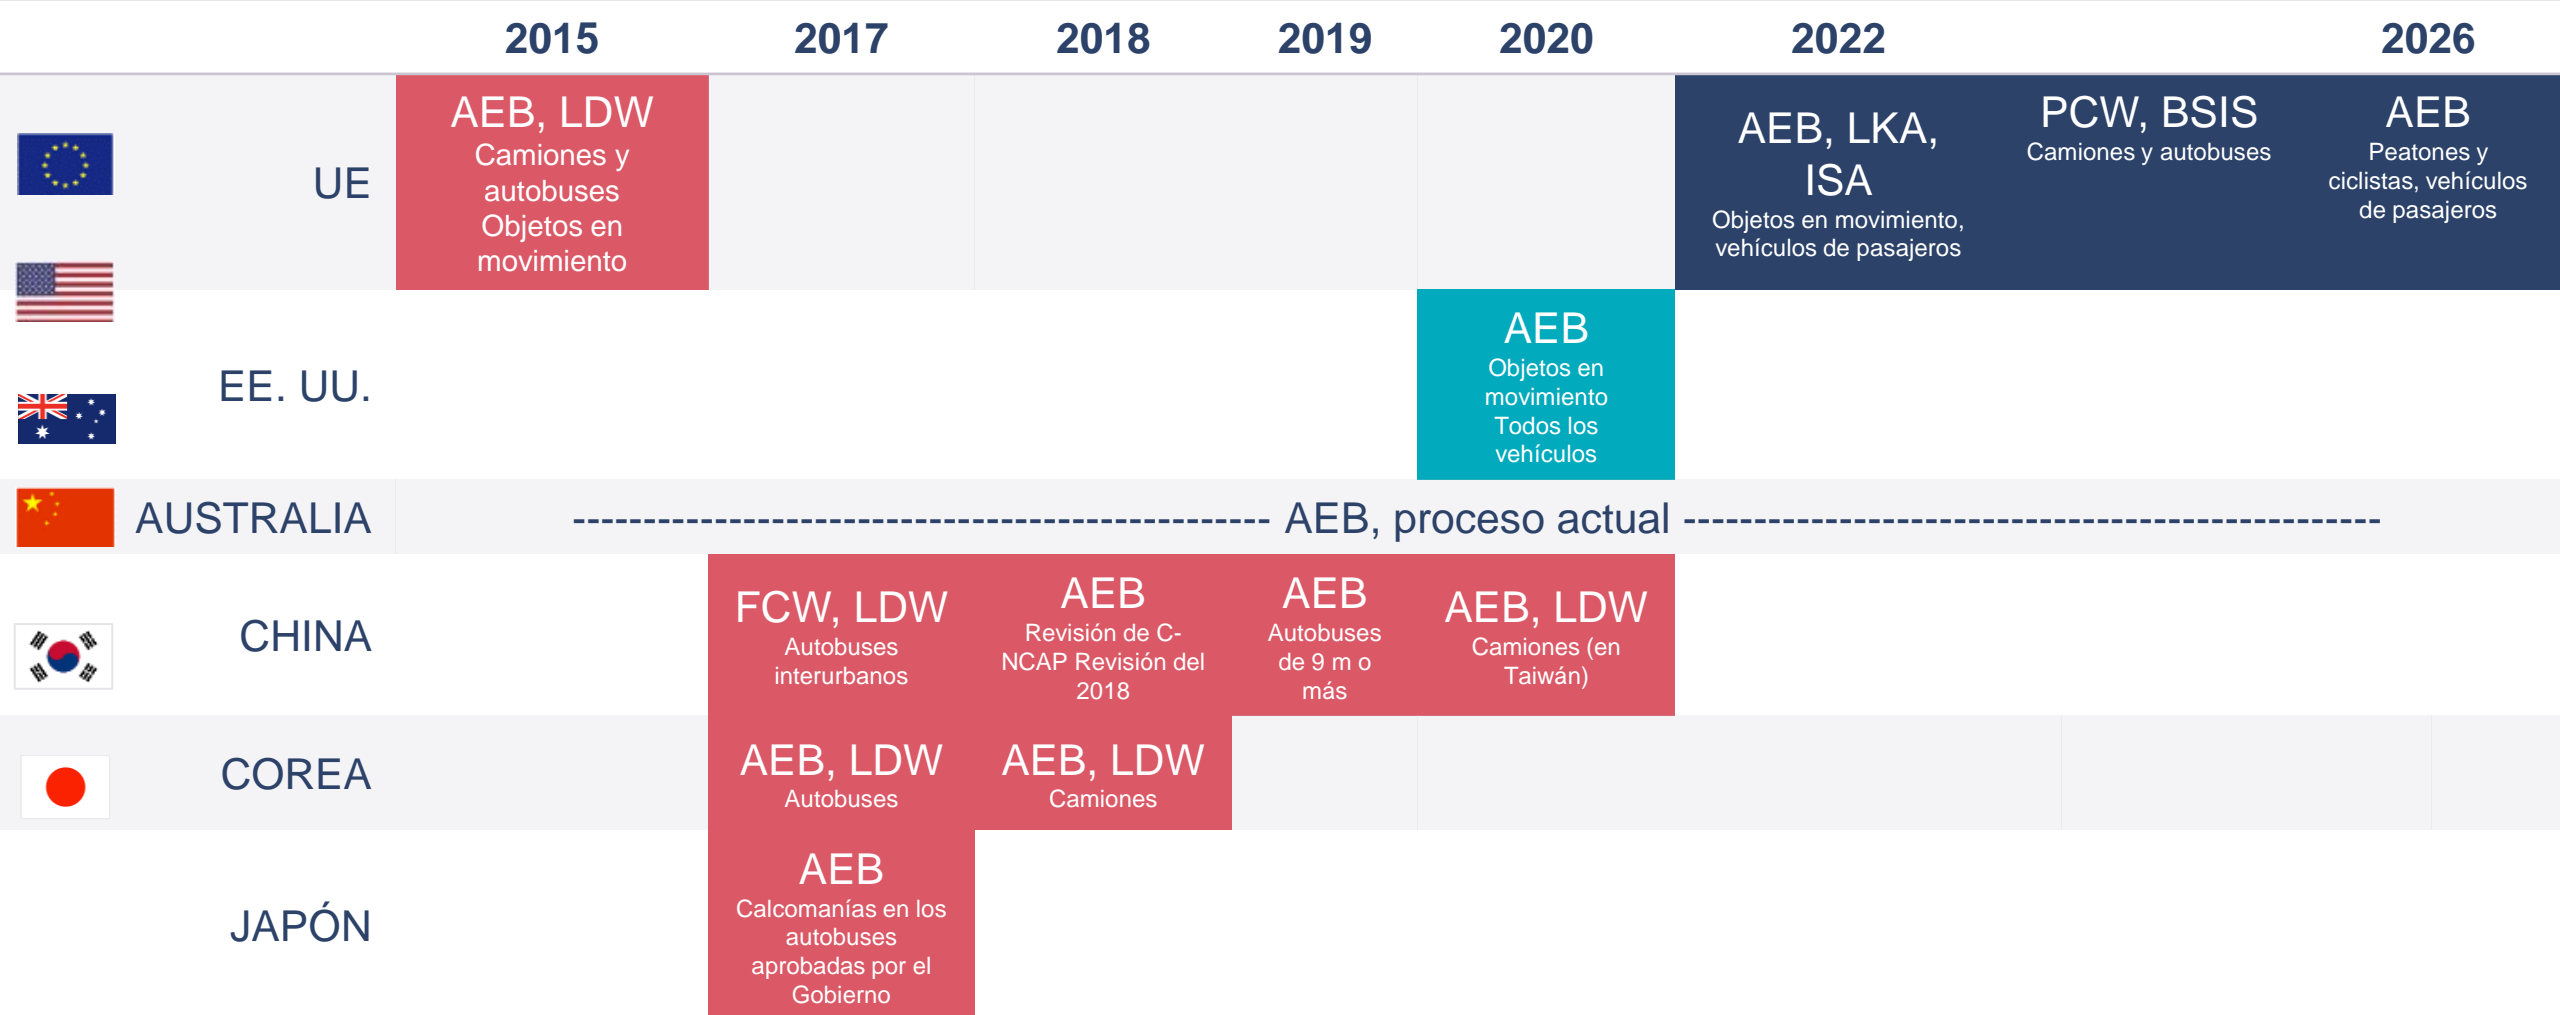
| | 2015 | 2017 | 2018 | 2019 | 2020 | 2022 | | 2026 |
|---|---|---|---|---|---|---|---|---|
| UE | AEB, LDW Camiones y autobuses Objetos en movimiento | | | | | AEB, LKA, ISA Objetos en movimiento, vehículos de pasajeros | PCW, BSIS Camiones y autobuses | AEB Peatones y ciclistas, vehículos de pasajeros |
| EE. UU. | | | | | AEB Objetos en movimiento Todos los vehículos | | | |
| AUSTRALIA | ------------------------------------------- AEB, proceso actual ------------------------------------------- | | | | | | | |
| CHINA | | FCW, LDW Autobuses interurbanos | AEB Revisión de C-NCAP Revisión del 2018 | AEB Autobuses de 9 m o más | AEB, LDW Camiones (en Taiwán) | | | |
| COREA | | AEB, LDW Autobuses | AEB, LDW Camiones | | | | | |
| JAPÓN | | AEB Calcomanías en los autobuses aprobadas por el Gobierno | | | | | | |